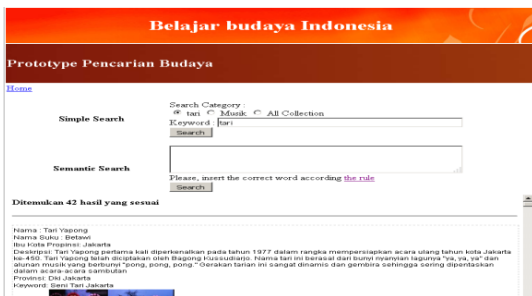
Belajar budaya Indonesia

Prototype Pencarian Budaya

Home

Simple Search

Search Category :
tari Musik All Collection
Keyword : tari
Search

Semantic Search

Please, insert the correct word according the rule
Search

Ditemukan 42 hasil yang sesuai

Nama : Tari Yapong
Nama Suku : Betawi
Ibu Kota Propinsi: Jakarta
Deskripsi: Tari Yapong pertama kali diperkenalkan pada tahun 1977 dalam rangka mempersiapkan acara ulang tahun kota Jakarta ke-450. Tari Yapong telah diciptakan oleh Bagong Kussudiarjo. Nama tari ini berasal dari bunyi nyanyian lagunya "ya, ya, ya" dan alunan musik yang berbunyi "pong, pong, pong." Gerakan tarian ini sangat dinamis dan gembira sehingga sering dipentaskan dalam acara-acara sambutan
Provinsi: Dki Jakarta
Keyword: Seni Tari Jakarta